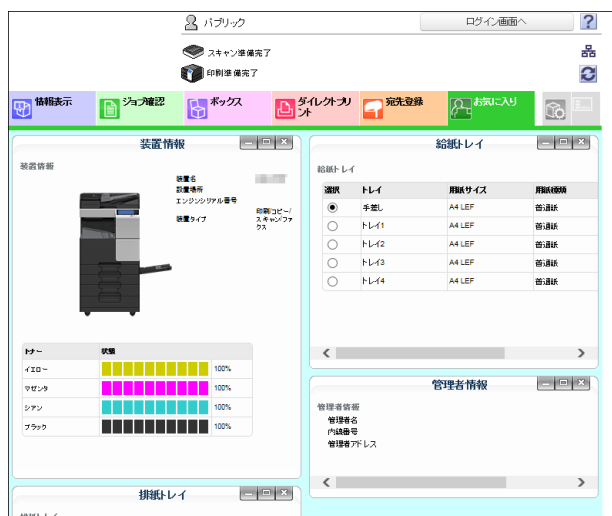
パブリック

ログイン画面へ

?

スキャン準備完了

印刷準備完了

情報表示

ジョブ確認

ボックス

ダイレクトプリント

宛先登録

お気に入り

装置情報

装置情報

装置名

設置場所

エンジンシリアル番号

装置タイプ

印刷/コピー/スキャン/ファクス

| トナー | 状態 | |
|---|---|---|
| イエロー | | 100% |
| マゼンタ | | 100% |
| シアン | | 100% |
| ブラック | | 100% |

給紙トレイ

給紙トレイ

| 選択 | トレイ | 用紙サイズ | 用紙種類 |
|---|---|---|---|
| ◉ | 手差し | A4 LEF | 普通紙 |
| ○ | トレイ1 | A4 LEF | 普通紙 |
| ○ | トレイ2 | A4 LEF | 普通紙 |
| ○ | トレイ3 | A4 LEF | 普通紙 |
| ○ | トレイ4 | A4 LEF | 普通紙 |

管理者情報

管理者情報

管理者名

内線番号

管理者アドレス

排紙トレイ

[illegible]